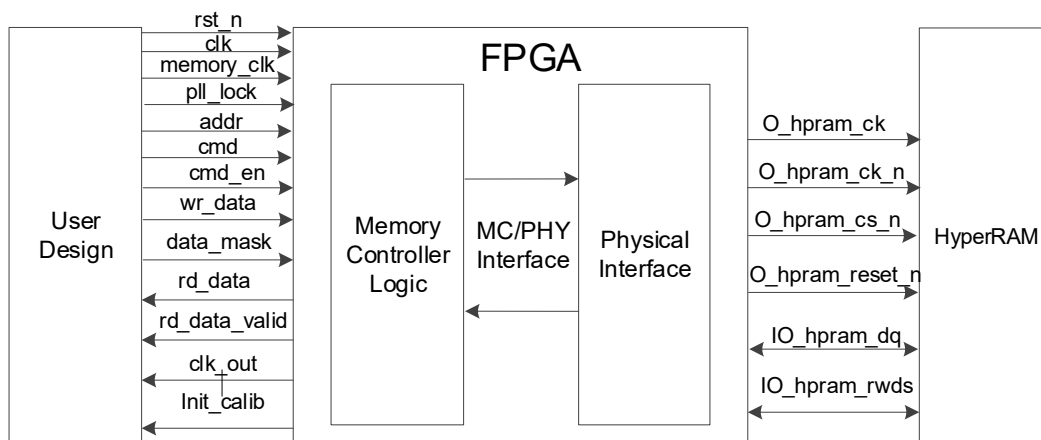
User Design

rst_n
clk
memory_clk
pll_lock
addr
cmd
cmd_en
wr_data
data_mask
rd_data
rd_data_valid
clk_out
Init_calib

FPGA

Memory Controller Logic

MC/PHY Interface

Physical Interface

O_hpram_ck
O_hpram_ck_n
O_hpram_cs_n
O_hpram_reset_n
IO_hpram_dq
IO_hpram_rwds

HyperRAM